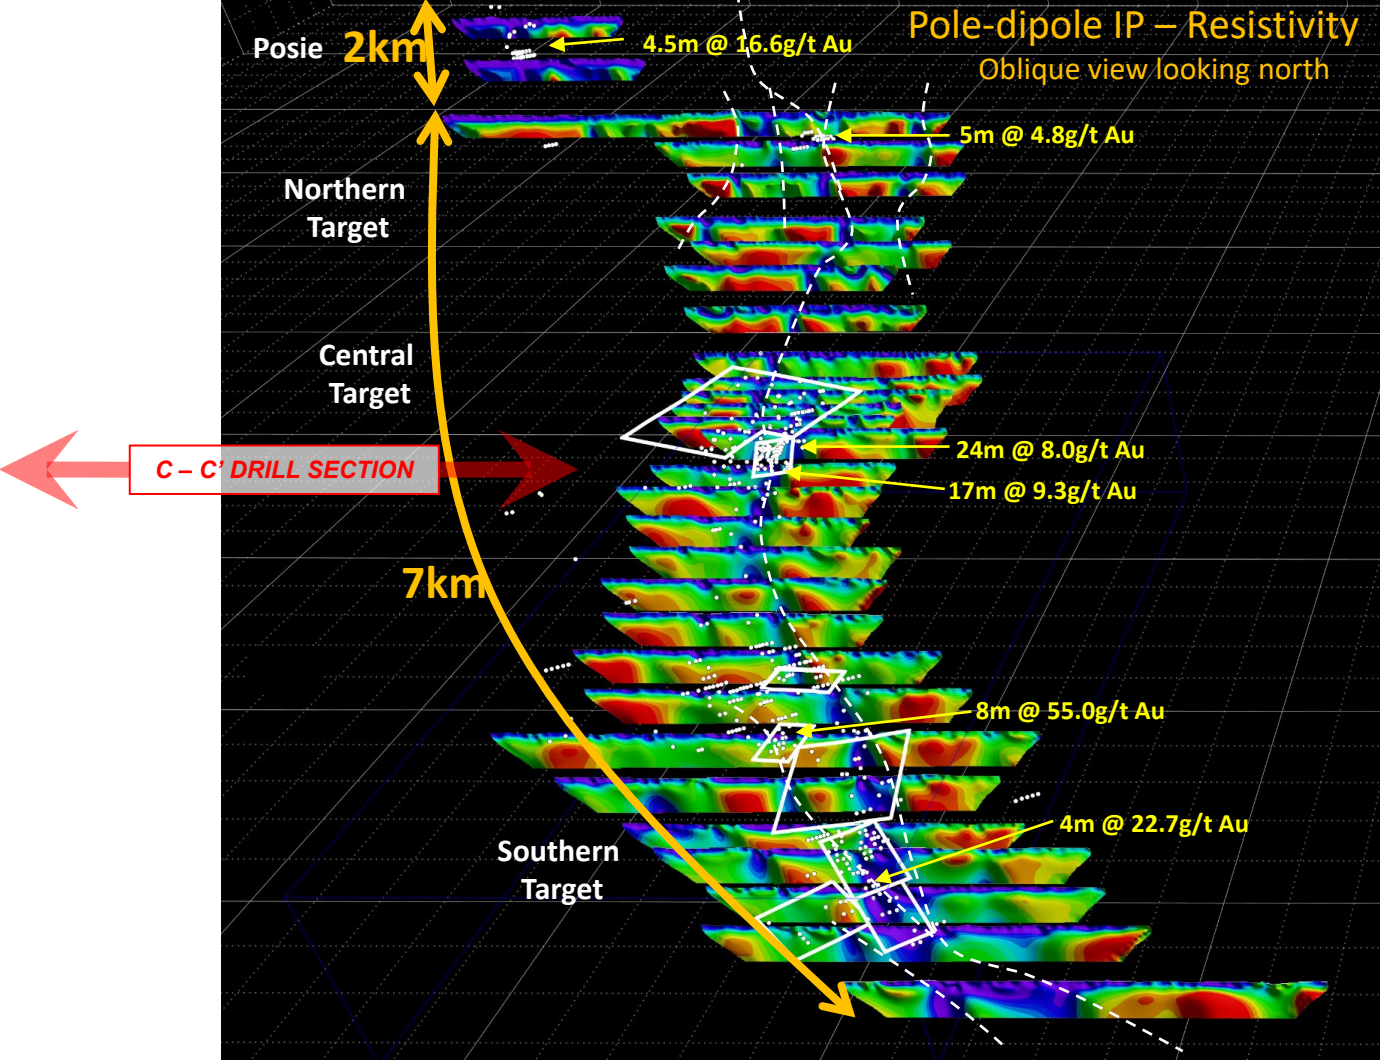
Pole-dipole IP – Resistivity
Oblique view looking north

Posie 2km

4.5m @ 16.6g/t Au

5m @ 4.8g/t Au

Northern Target

Central Target

C – C' DRILL SECTION

24m @ 8.0g/t Au

17m @ 9.3g/t Au

7km

8m @ 55.0g/t Au

4m @ 22.7g/t Au

Southern Target